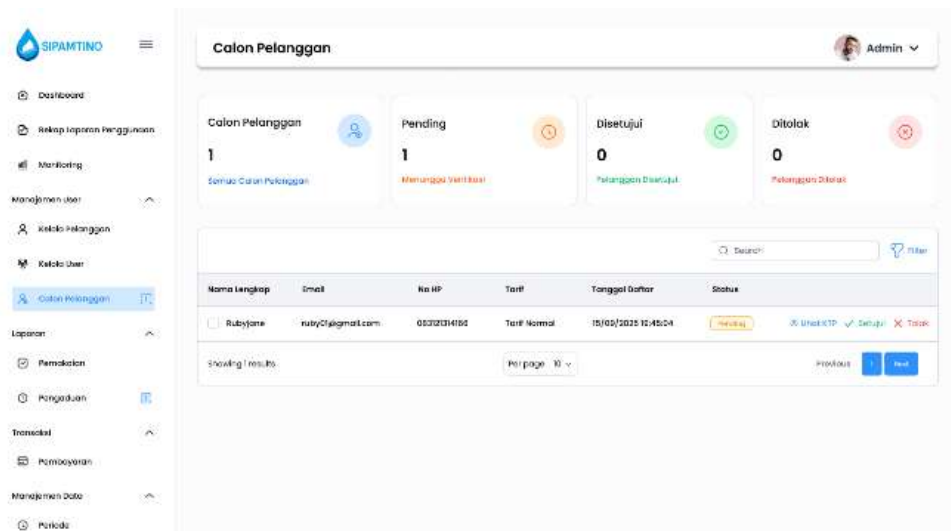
SIPAMTINO

Dashboard

Rekap Laporan Penggunaan

Monitoring

Manajemen User

Kelola Pelanggan

Kelola User

Calon Pelanggan

Laporan

Pemakaian

Pengaduan

Transaksi

Pembayaran

Manajemen Data

Periode

Calon Pelanggan

Admin

Calon Pelanggan
1
Semua Calon Pelanggan

Pending
1
Menunggu Verifikasi

Disetujui
0
Pelanggan Disetujui

Ditolak
0
Pelanggan Ditolak

Search

Filter

| Nama Lengkap | Email | No HP | Tarif | Tanggal Daftar | Status | |
|---|---|---|---|---|---|---|
| Rubyjane | ruby01@gmail.com | 083121314156 | Tarif Normal | 15/09/2025 12:45:24 | Pending | Lihat KTP Setujui Tolak |

Showing 1 results

Per page 10

Previous 1 Next